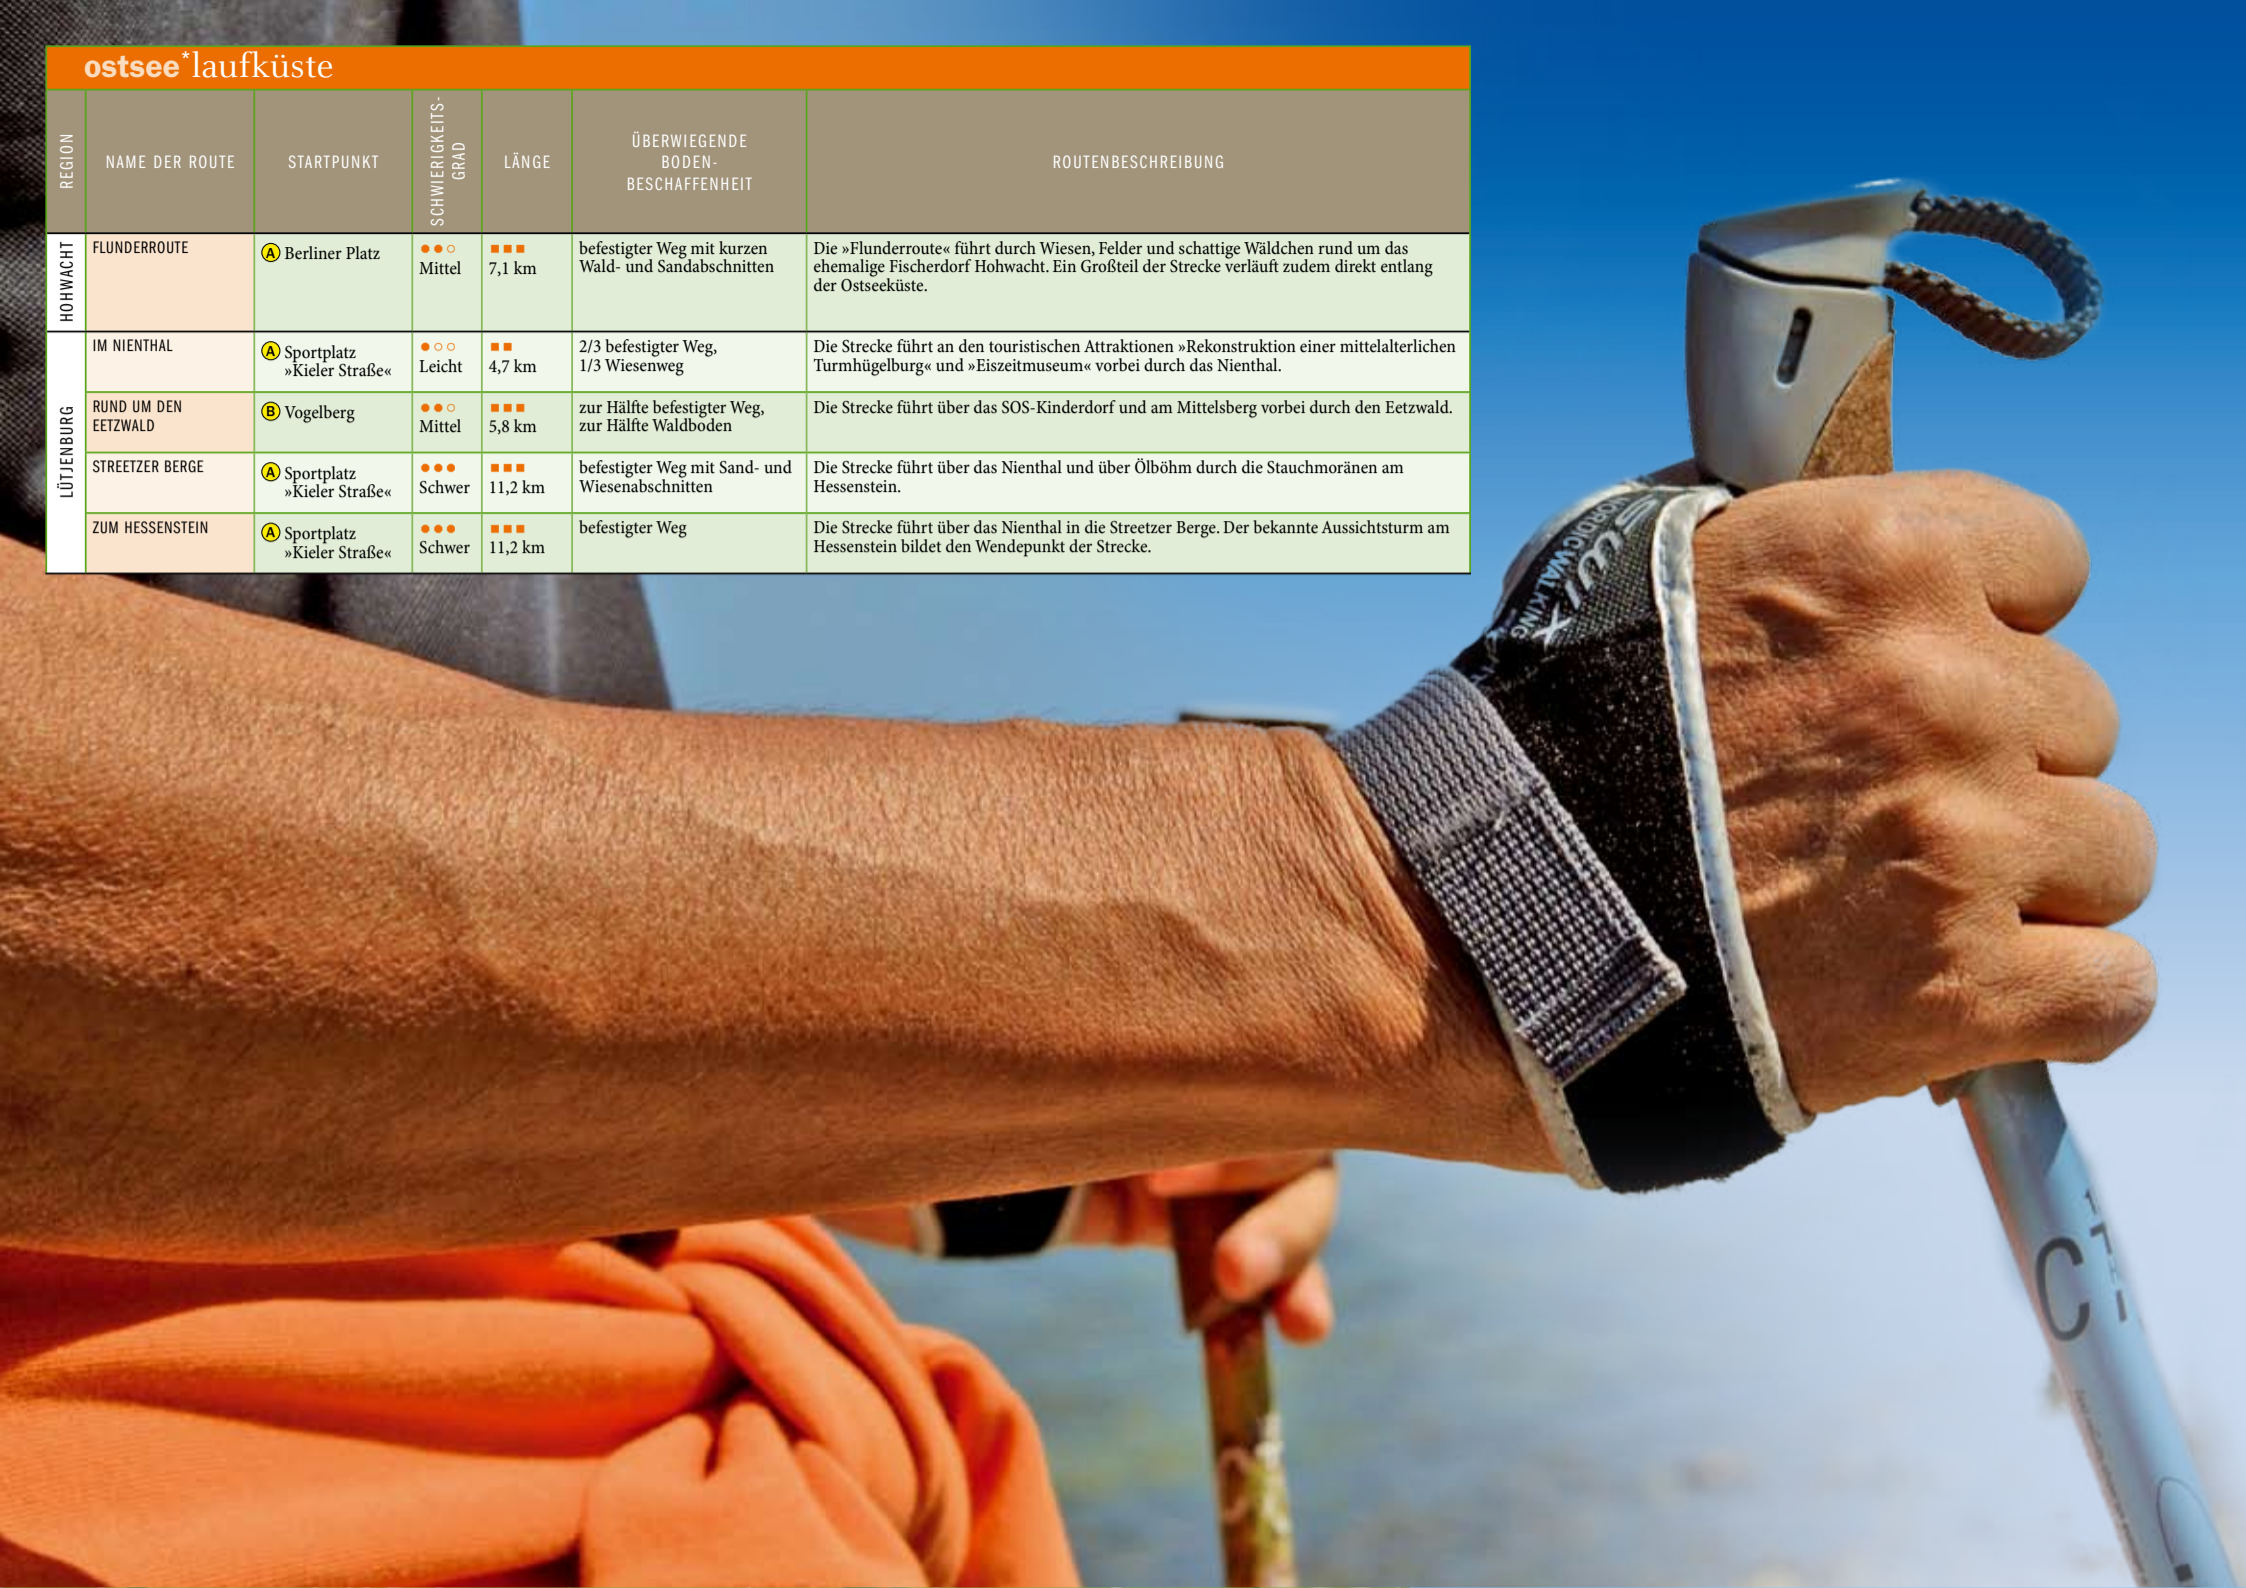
ostsee*laufküste

| REGION | NAME DER ROUTE | STARTPUNKT | SCHWIERIGKEITSGRAD | LÄNGE | ÜBERWIEGENDE BODENBESCHAFFENHEIT | ROUTENBESCHREIBUNG |
|---|---|---|---|---|---|---|
| HOHWACHT | FLUNDERROUTE | A Berliner Platz | ●●○ Mittel | ■■■ 7,1 km | befestigter Weg mit kurzen Wald- und Sandabschnitten | Die »Flunderroute« führt durch Wiesen, Felder und schattige Wäldchen rund um das ehemalige Fischerdorf Hohwacht. Ein Großteil der Strecke verläuft zudem direkt entlang der Ostseeküste. |
| LÜTJENBURG | IM NIENTHAL | A Sportplatz »Kieler Straße« | ●○○ Leicht | ■■ 4,7 km | 2/3 befestigter Weg, 1/3 Wiesenweg | Die Strecke führt an den touristischen Attraktionen »Rekonstruktion einer mittelalterlichen Turmhügelburg« und »Eiszeitmuseum« vorbei durch das Nienthal. |
| | RUND UM DEN EETZWALD | B Vogelberg | ●●○ Mittel | ■■■ 5,8 km | zur Hälfte befestigter Weg, zur Hälfte Waldboden | Die Strecke führt über das SOS-Kinderdorf und am Mittelsberg vorbei durch den Eetzwald. |
| | STREETZER BERGE | A Sportplatz »Kieler Straße« | ●●● Schwer | ■■■ 11,2 km | befestigter Weg mit Sand- und Wiesenabschnitten | Die Strecke führt über das Nienthal und über Ölböhm durch die Stauchmoränen am Hessenstein. |
| | ZUM HESSENSTEIN | A Sportplatz »Kieler Straße« | ●●● Schwer | ■■■ 11,2 km | befestigter Weg | Die Strecke führt über das Nienthal in die Streetzer Berge. Der bekannte Aussichtsturm am Hessenstein bildet den Wendepunkt der Strecke. |

NORDIC WALKING